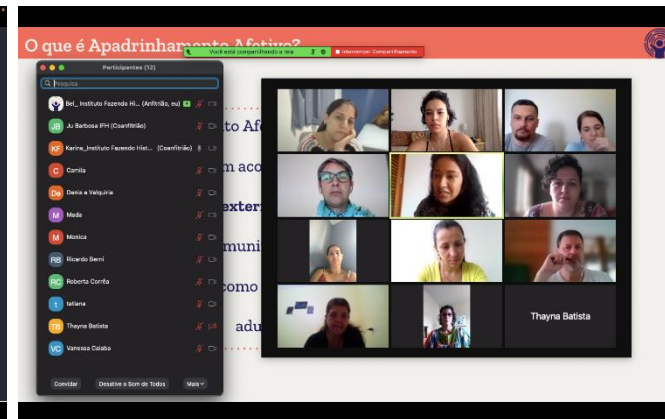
O que é Apadrinhamento Afetivo?

Você está compartilhando a tela

Interromper Compartilhamento

Participantes (12)

Pesquisa

Bel_ Instituto Fazendo Hi... (Anfitrião, eu)

Ju Barbosa IFH (Coanfitrião)

Karina_Instituto Fazendo Hist... (Coanfitrião)

Camila

Denia e Valquiria

Meda

Monica

Ricardo Berni

Roberta Corrêa

tatiana

Thayna Batista

Vanessa Calaba

Convidar

Desative o Som de Todos

Mais

to Af

m aco

exter

muni

como

adu

Thayna Batista